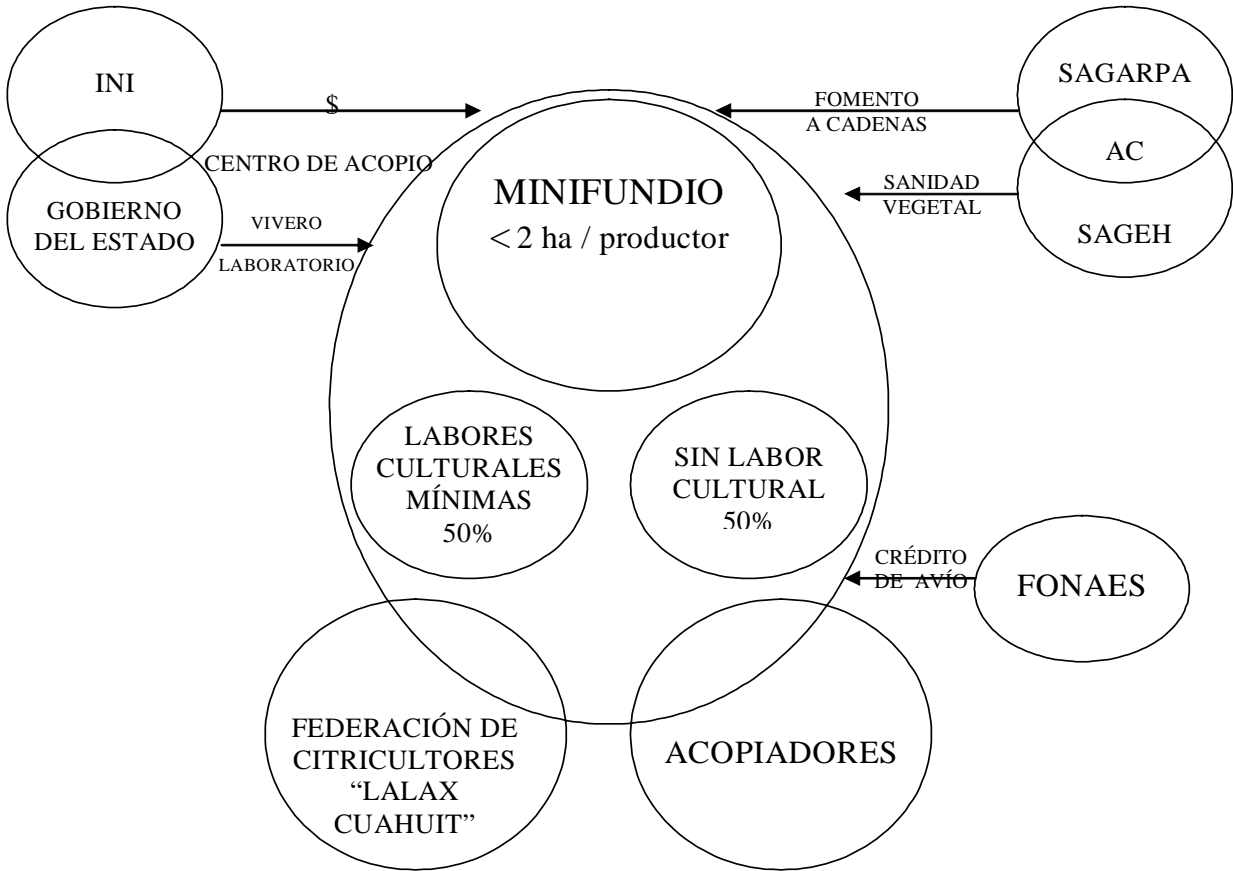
INI

$

CENTRO DE ACOPIO

GOBIERNO DEL ESTADO

VIVERO

LABORATORIO

SAGARPA

FOMENTO A CADENAS

AC

SANIDAD VEGETAL

SAGEH

MINIFUNDIO
< 2 ha / productor

LABORES CULTURALES MÍNIMAS 50%

SIN LABOR CULTURAL 50%

CRÉDITO DE AVÍO

FONAES

FEDERACIÓN DE CITRICULTORES "LALAX CUAHUIT"

ACOPIADORES